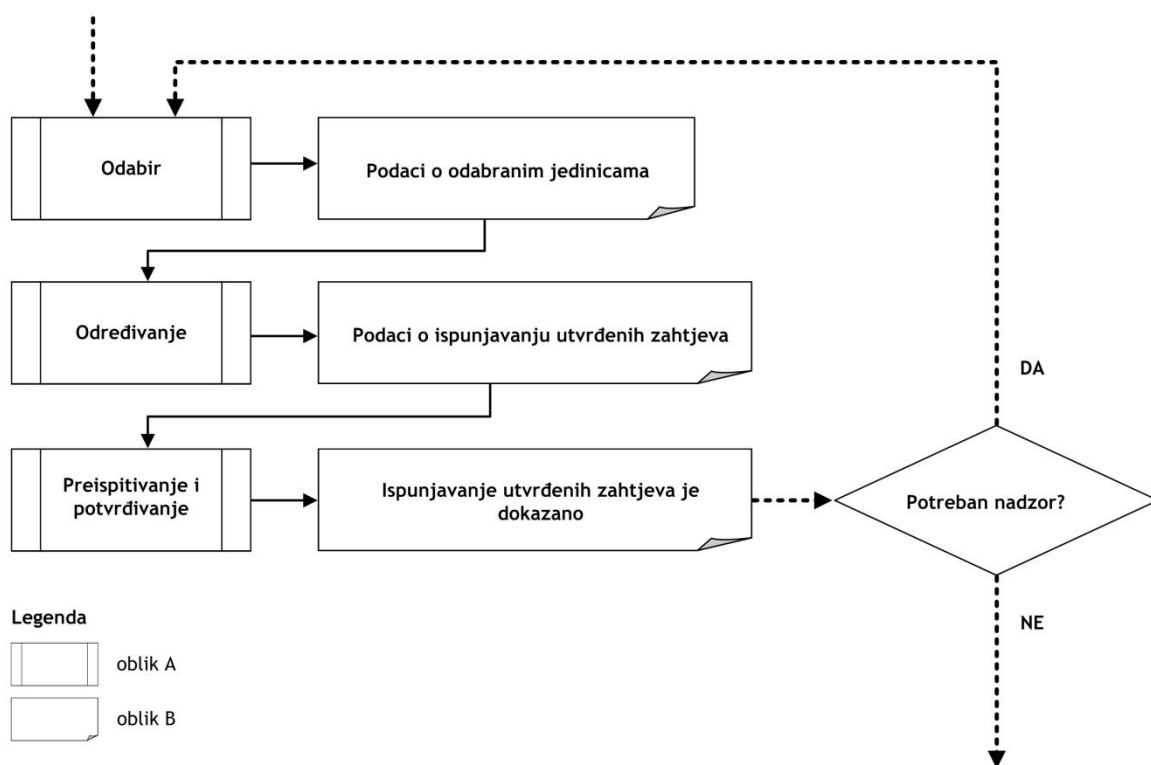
Odabir

Podaci o odabranim jedinicama

Određivanje

Podaci o ispunjavanju utvrđenih zahtjeva

DA

Preispitivanje i potvrđivanje

Ispunjavanje utvrđenih zahtjeva je dokazano

Potreban nadzor?

NE

Legenda

oblik A

oblik B